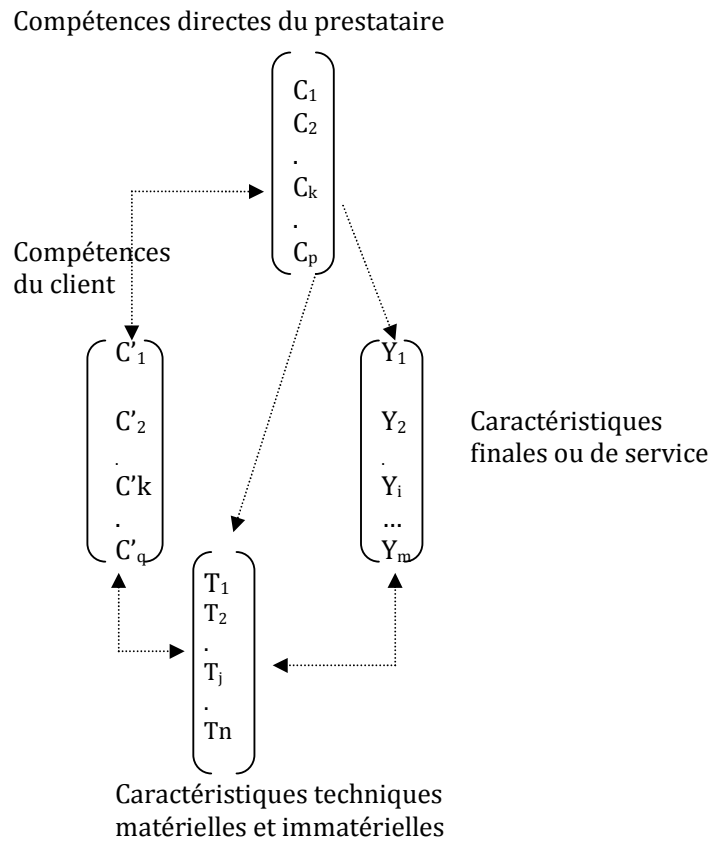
Compétences directes du prestataire

$C_1$
$C_2$
.
$C_k$
.
$C_p$

Compétences du client

$C'_1$
$C'_2$
.
C'k
.
$C'_q$

$Y_1$
$Y_2$
.
$Y_i$
...
$Y_m$

Caractéristiques finales ou de service

$T_1$
$T_2$
.
$T_j$
.
Tn

Caractéristiques techniques matérielles et immatérielles